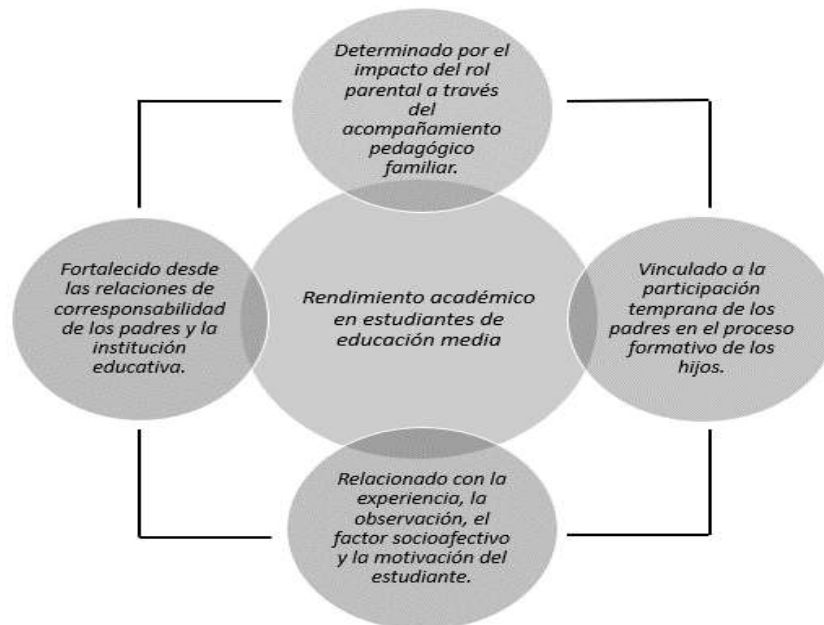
Determinado por el impacto del rol parental a través del acompañamiento pedagógico familiar.

Fortalecido desde las relaciones de corresponsabilidad de los padres y la institución educativa.

Rendimiento académico en estudiantes de educación media

Vinculado a la participación temprana de los padres en el proceso formativo de los hijos.

Relacionado con la experiencia, la observación, el factor socioafectivo y la motivación del estudiante.